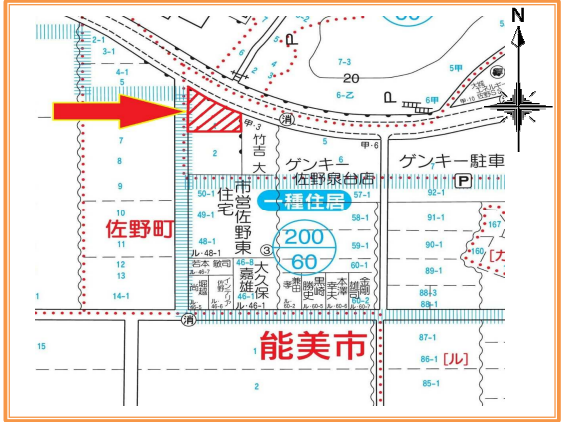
N
2-1
3-1
4-1
5
7
8
9
10
11
12
13
14-1
15
P
7-3
20
6-乙
5
6甲
P
消
甲3
竹吉大
2
甲6
ゲンキー
佐野泉台店
ゲンキー駐車
P
6
50-1
49-1
48-1
市営佐野東住宅
一種住居
200
60
57-1
59-1
60-1
92-1
91-1
90-1
89-1
88-3
88-1
167
160
大
③
大久保嘉雄
佐野町
能美市
消
87-1
86-1
85-1
ル
2
1